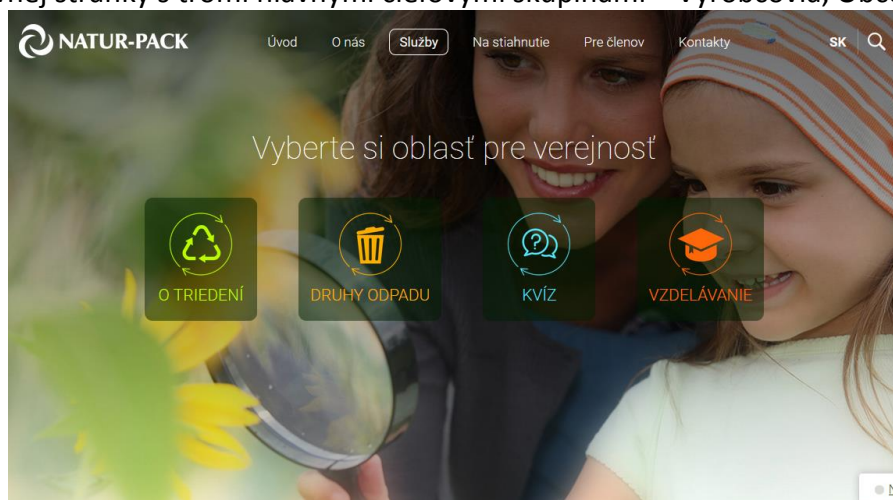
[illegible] stránky s troma hlavnými cieľovými skupinami – Výrobcovia, Obc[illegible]

NATUR-PACK

Úvod O nás Služby Na stiahnutie Pre členov Kontakty SK

Vyberte si oblasť pre verejnosť

O TRIEDENÍ

DRUHY ODPADU

KVÍZ

VZDELÁVANIE